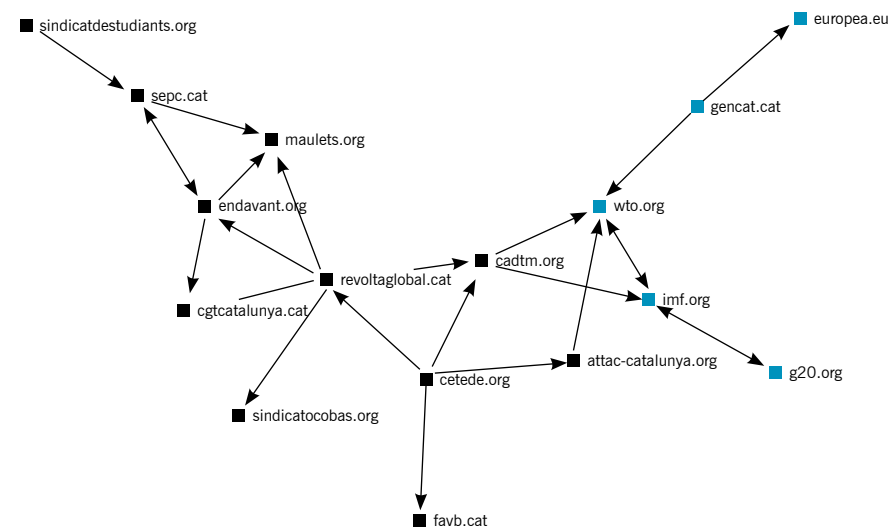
sindicatdestudiants.org

europea.eu

sepc.cat

gencat.cat

maulets.org

endavant.org

wto.org

cadtm.org

revoltaglobal.cat

imf.org

cgtcatalunya.cat

attac-catalunya.org

g20.org

cetede.org

sindicatocobas.org

favb.cat